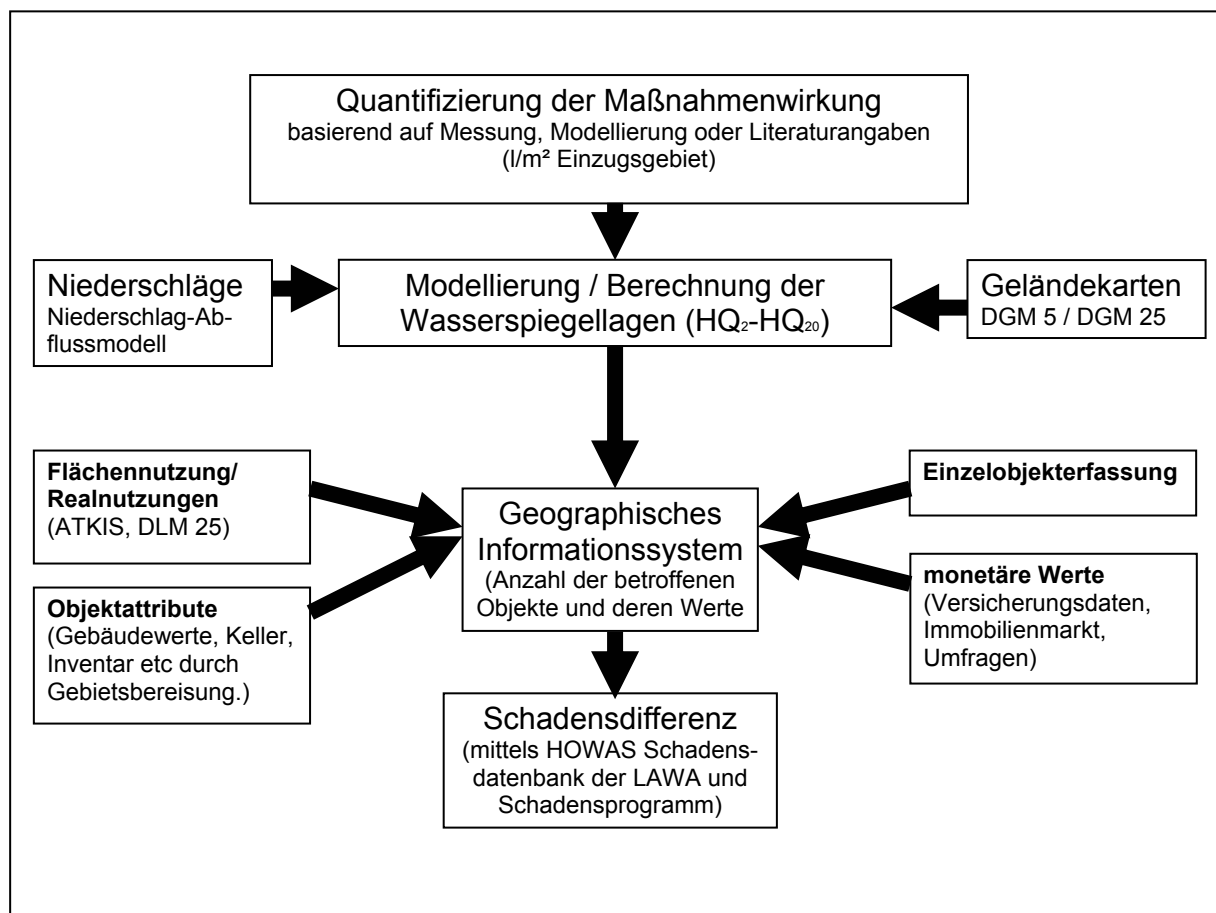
Quantifizierung der Maßnahmenwirkung
basierend auf Messung, Modellierung oder Literaturangaben (l/m² Einzugsgebiet)

Niederschläge
Niederschlag-Abflussmodell

Modellierung / Berechnung der Wasserspiegellagen ($HQ_2$-$HQ_{20}$)

Geländekarten
DGM 5 / DGM 25

Flächennutzung/ Realnutzungen
(ATKIS, DLM 25)

Objektattribute
(Gebäudewerte, Keller, Inventar etc durch Gebietsbereisung.)

Geographisches Informationssystem
(Anzahl der betroffenen Objekte und deren Werte

Einzelobjekterfassung

monetäre Werte
(Versicherungsdaten, Immobilienmarkt, Umfragen)

Schadensdifferenz
(mittels HOWAS Schadensdatenbank der LAWA und Schadensprogramm)